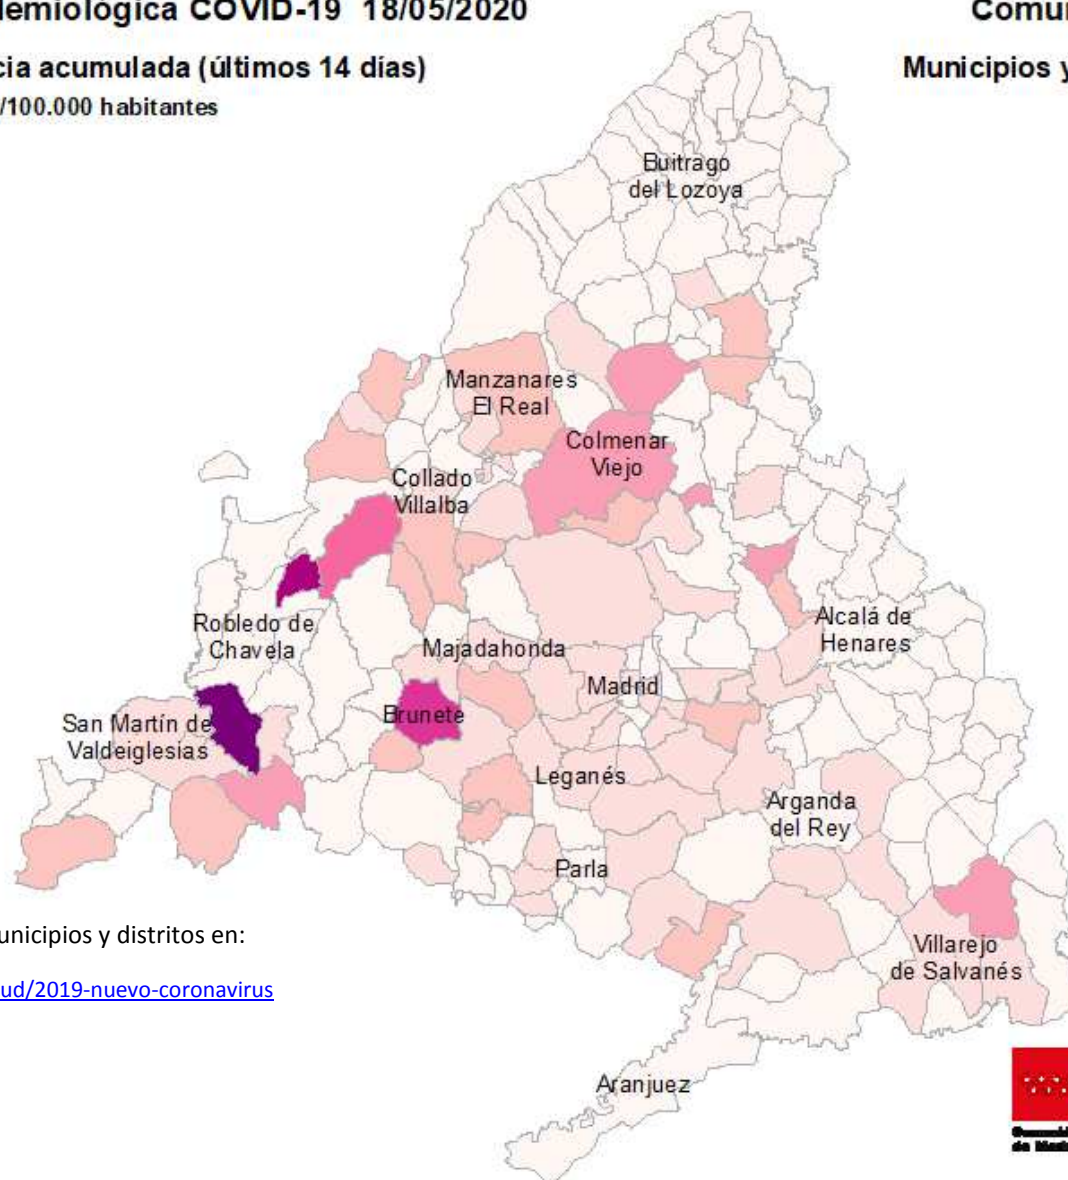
lemiológica COVID-19 18/05/2020

cia acumulada (últimos 14 días)

/100.000 habitantes

Comu

Municipios y

Buitrago del Lozoya

Manzanares El Real

Colmenar Viejo

Collado Villalba

Robledo de Chavela

Majadahonda

Alcalá de Henares

Madrid

San Martín de Valdeiglesias

Brunete

Leganés

Arganda del Rey

Parla

Villarejo de Salvanés

Aranjuez

unicipios y distritos en:

ud/2019-nuevo-coronavirus